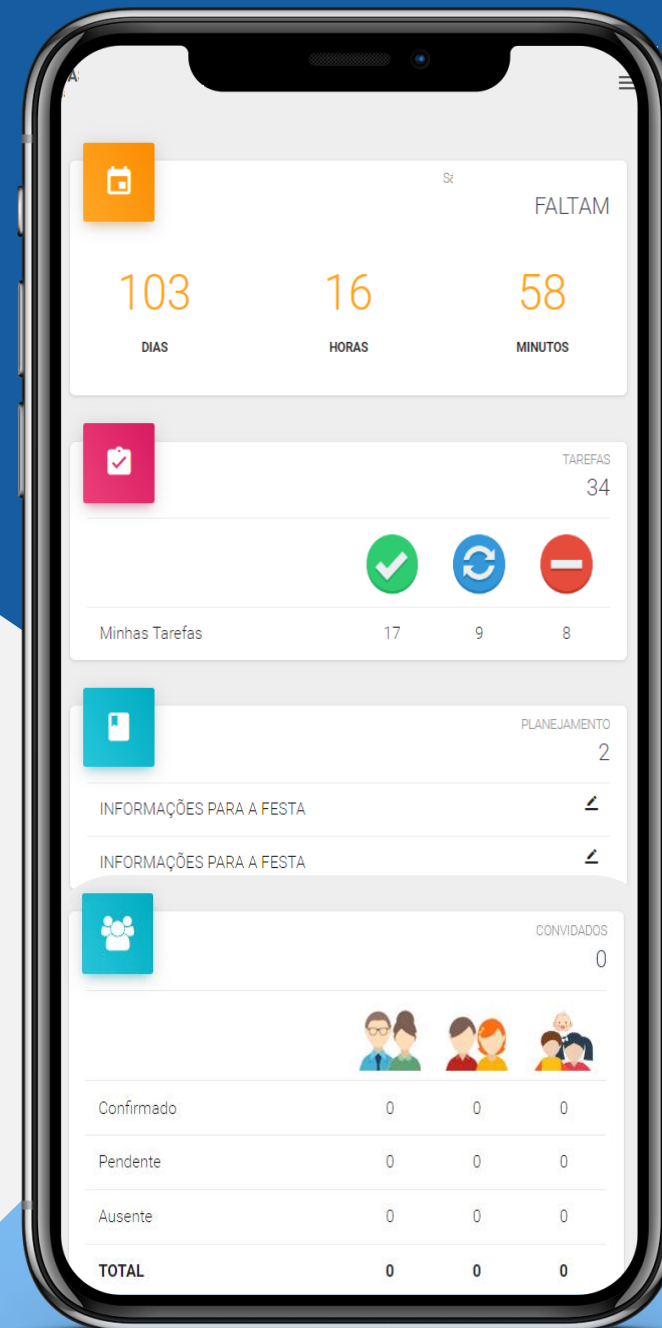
A

Sa

FALTAM

103
DIAS

16
HORAS

58
MINUTOS

TAREFAS
34

| | | | |
|---|---|---|---|
| Minhas Tarefas | 17 | 9 | 8 |

PLANEJAMENTO
2

INFORMAÇÕES PARA A FESTA

INFORMAÇÕES PARA A FESTA

CONVIDADOS
0

| | | | |
|---|---|---|---|
| Confirmado | 0 | 0 | 0 |
| Pendente | 0 | 0 | 0 |
| Ausente | 0 | 0 | 0 |
| TOTAL | 0 | 0 | 0 |